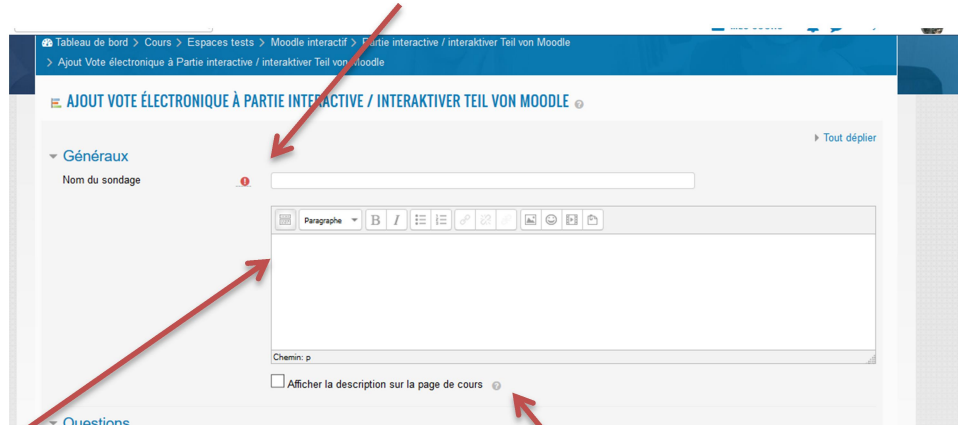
Mes cours

Tableau de bord > Cours > Espaces tests > Moodle interactif > Partie interactive / interaktiver Teil von Moodle
> Ajout Vote électronique à Partie interactive / interaktiver Teil von Moodle

AJOUT VOTE ÉLECTRONIQUE À PARTIE INTERACTIVE / INTERAKTIVER TEIL VON MOODLE

Tout déplier

Généraux

Nom du sondage

Paragraphe

Chemin: p

Afficher la description sur la page de cours

Questions